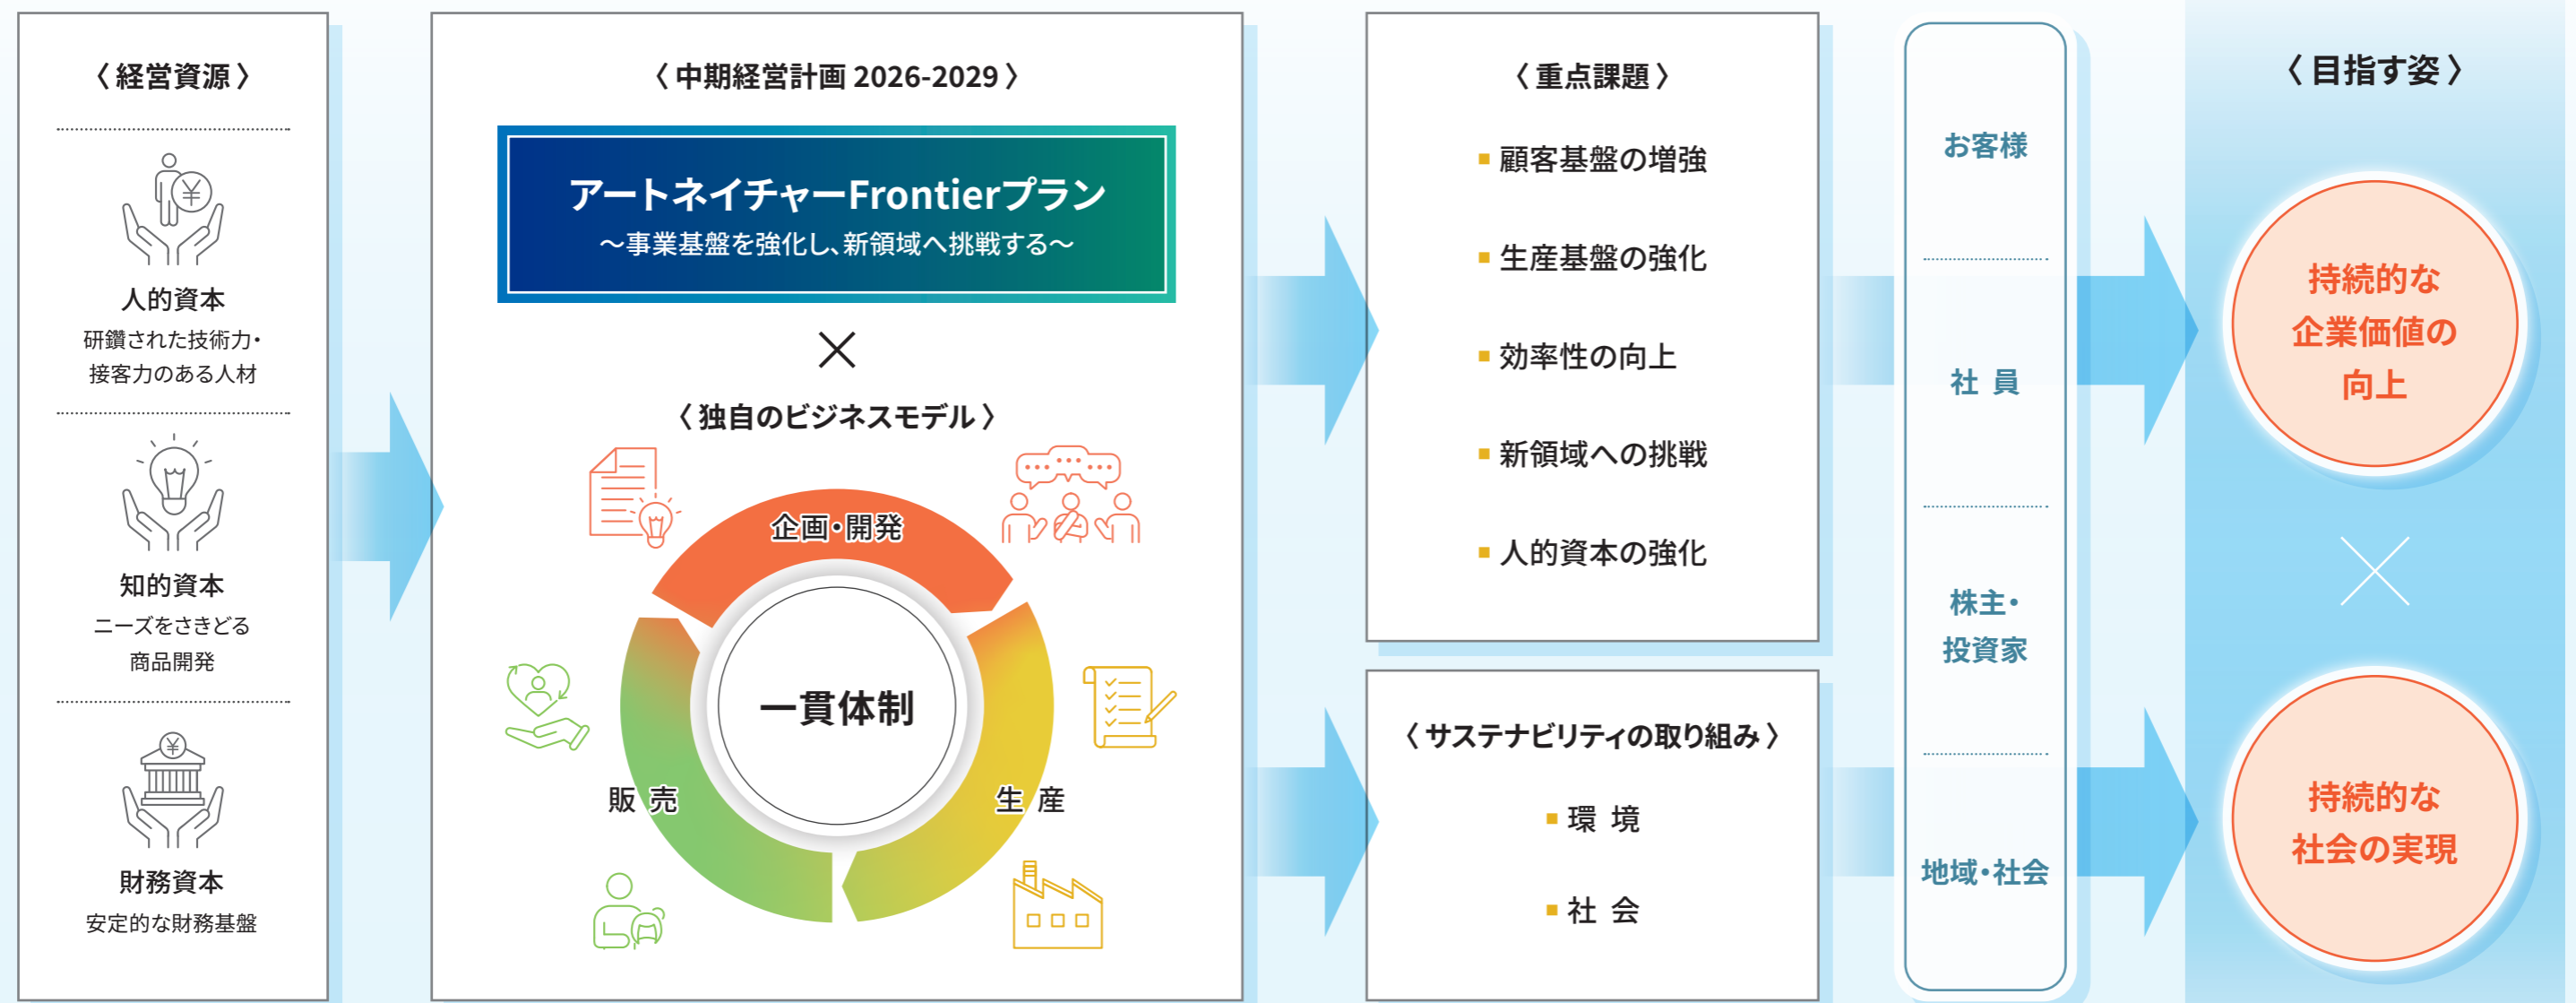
〈 経営資源 〉

人的資本
研鑽された技術力・接客力のある人材

知的資本
ニーズをさきどる商品開発

財務資本
安定的な財務基盤

〈 中期経営計画 2026-2029 〉

アートネイチャーFrontierプラン
〜事業基盤を強化し、新領域へ挑戦する〜

×

〈 独自のビジネスモデル 〉

企画・開発

一貫体制

販 売

生 産

〈 重点課題 〉

顧客基盤の増強

生産基盤の強化

効率性の向上

新領域への挑戦

人的資本の強化

〈 サステナビリティの取り組み 〉

環 境

社 会

お客様

社 員

株主・投資家

地域・社会

〈 目指す姿 〉

持続的な企業価値の向上

持続的な社会の実現